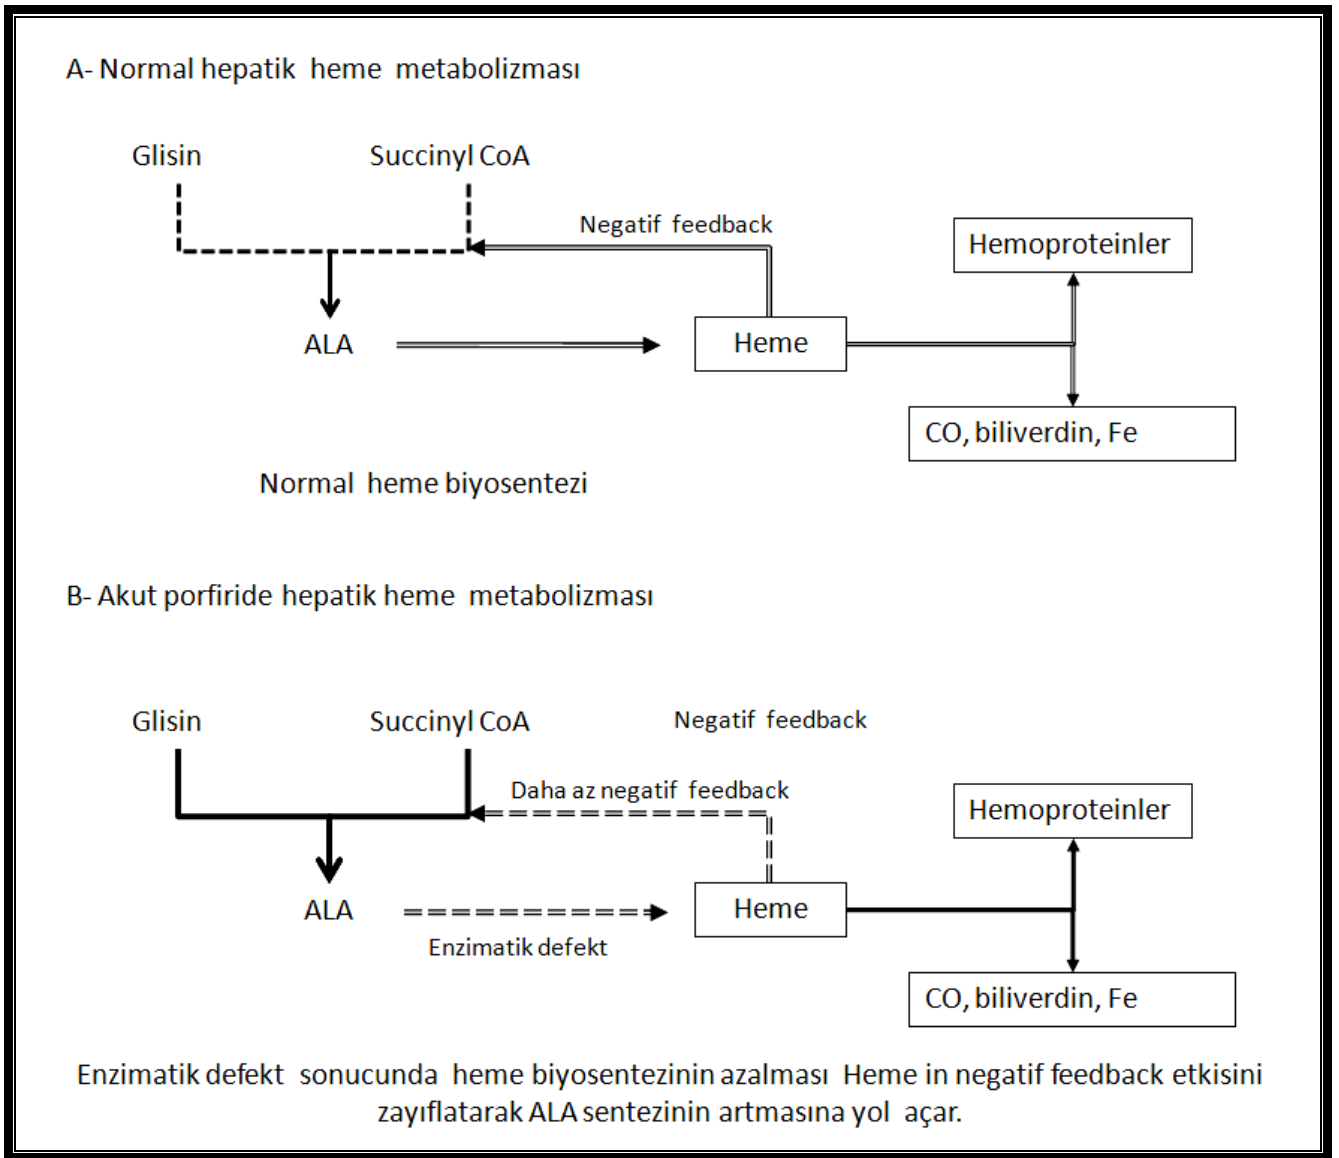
A- Normal hepatik heme metabolizması

Glisin

Succinyl CoA

Negatif feedback

Hemoproteinler

ALA

Heme

CO, biliverdin, Fe

Normal heme biyosentezi

B- Akut porfiride hepatik heme metabolizması

Glisin

Succinyl CoA

Negatif feedback

Daha az negatif feedback

Hemoproteinler

ALA

Heme

Enzimatik defekt

CO, biliverdin, Fe

Enzimatik defekt sonucunda heme biyosentezinin azalması Heme in negatif feedback etkisini zayıflatarak ALA sentezinin artmasına yol açar.